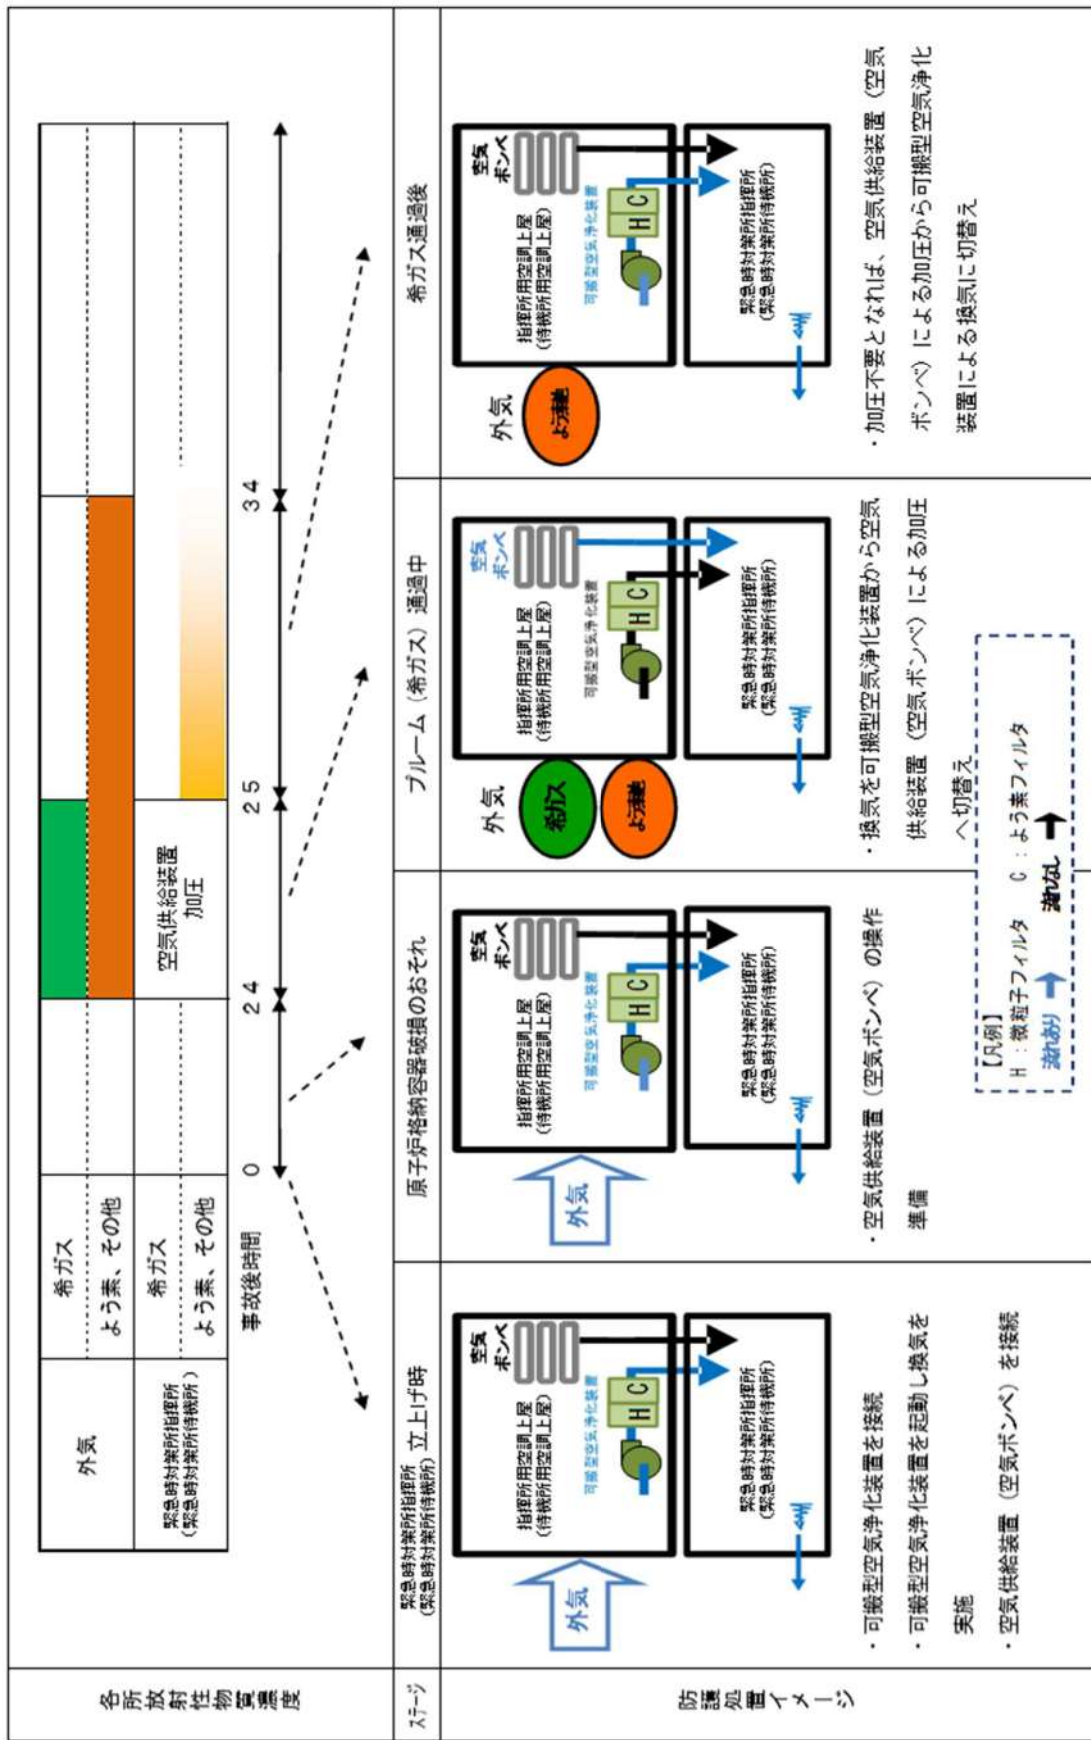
各所放射性物質濃度

| | | |
|---|---|---|
| 外気 | 希ガス | |
| | よう素、その他 | |
| 緊急時対策所指揮所（緊急時対策所待機所） | 希ガス | 空気供給装置 加圧 |
| | よう素、その他 | |

事故後時間 0 24 25 34

ステージ

緊急時対策所指揮所（緊急時対策所待機所）立上げ時

原子炉格納容器破損のおそれ

プルーム（希ガス）通過中

希ガス通過後

防護処置イメージ

外気
空気ボンベ
指揮所用空調上屋（待機所用空調上屋）
可搬型空気浄化装置
H C
緊急時対策所指揮所（緊急時対策所待機所）

・可搬型空気浄化装置を接続
・可搬型空気浄化装置を起動し換気を実施
・空気供給装置（空気ボンベ）を接続

外気
空気ボンベ
指揮所用空調上屋（待機所用空調上屋）
可搬型空気浄化装置
H C
緊急時対策所指揮所（緊急時対策所待機所）

・空気供給装置（空気ボンベ）の操作準備

外気
希ガス
よう素
空気ボンベ
指揮所用空調上屋（待機所用空調上屋）
可搬型空気浄化装置
H C
緊急時対策所指揮所（緊急時対策所待機所）

・換気を可搬型空気浄化装置から空気供給装置（空気ボンベ）による加圧へ切替え

【凡例】
H：微粒子フィルタ C：よう素フィルタ
流れあり 流れなし

外気
よう素
空気ボンベ
指揮所用空調上屋（待機所用空調上屋）
可搬型空気浄化装置
H C
緊急時対策所指揮所（緊急時対策所待機所）

・加圧不要となれば、空気供給装置（空気ボンベ）による加圧から可搬型空気浄化装置による換気に切替え